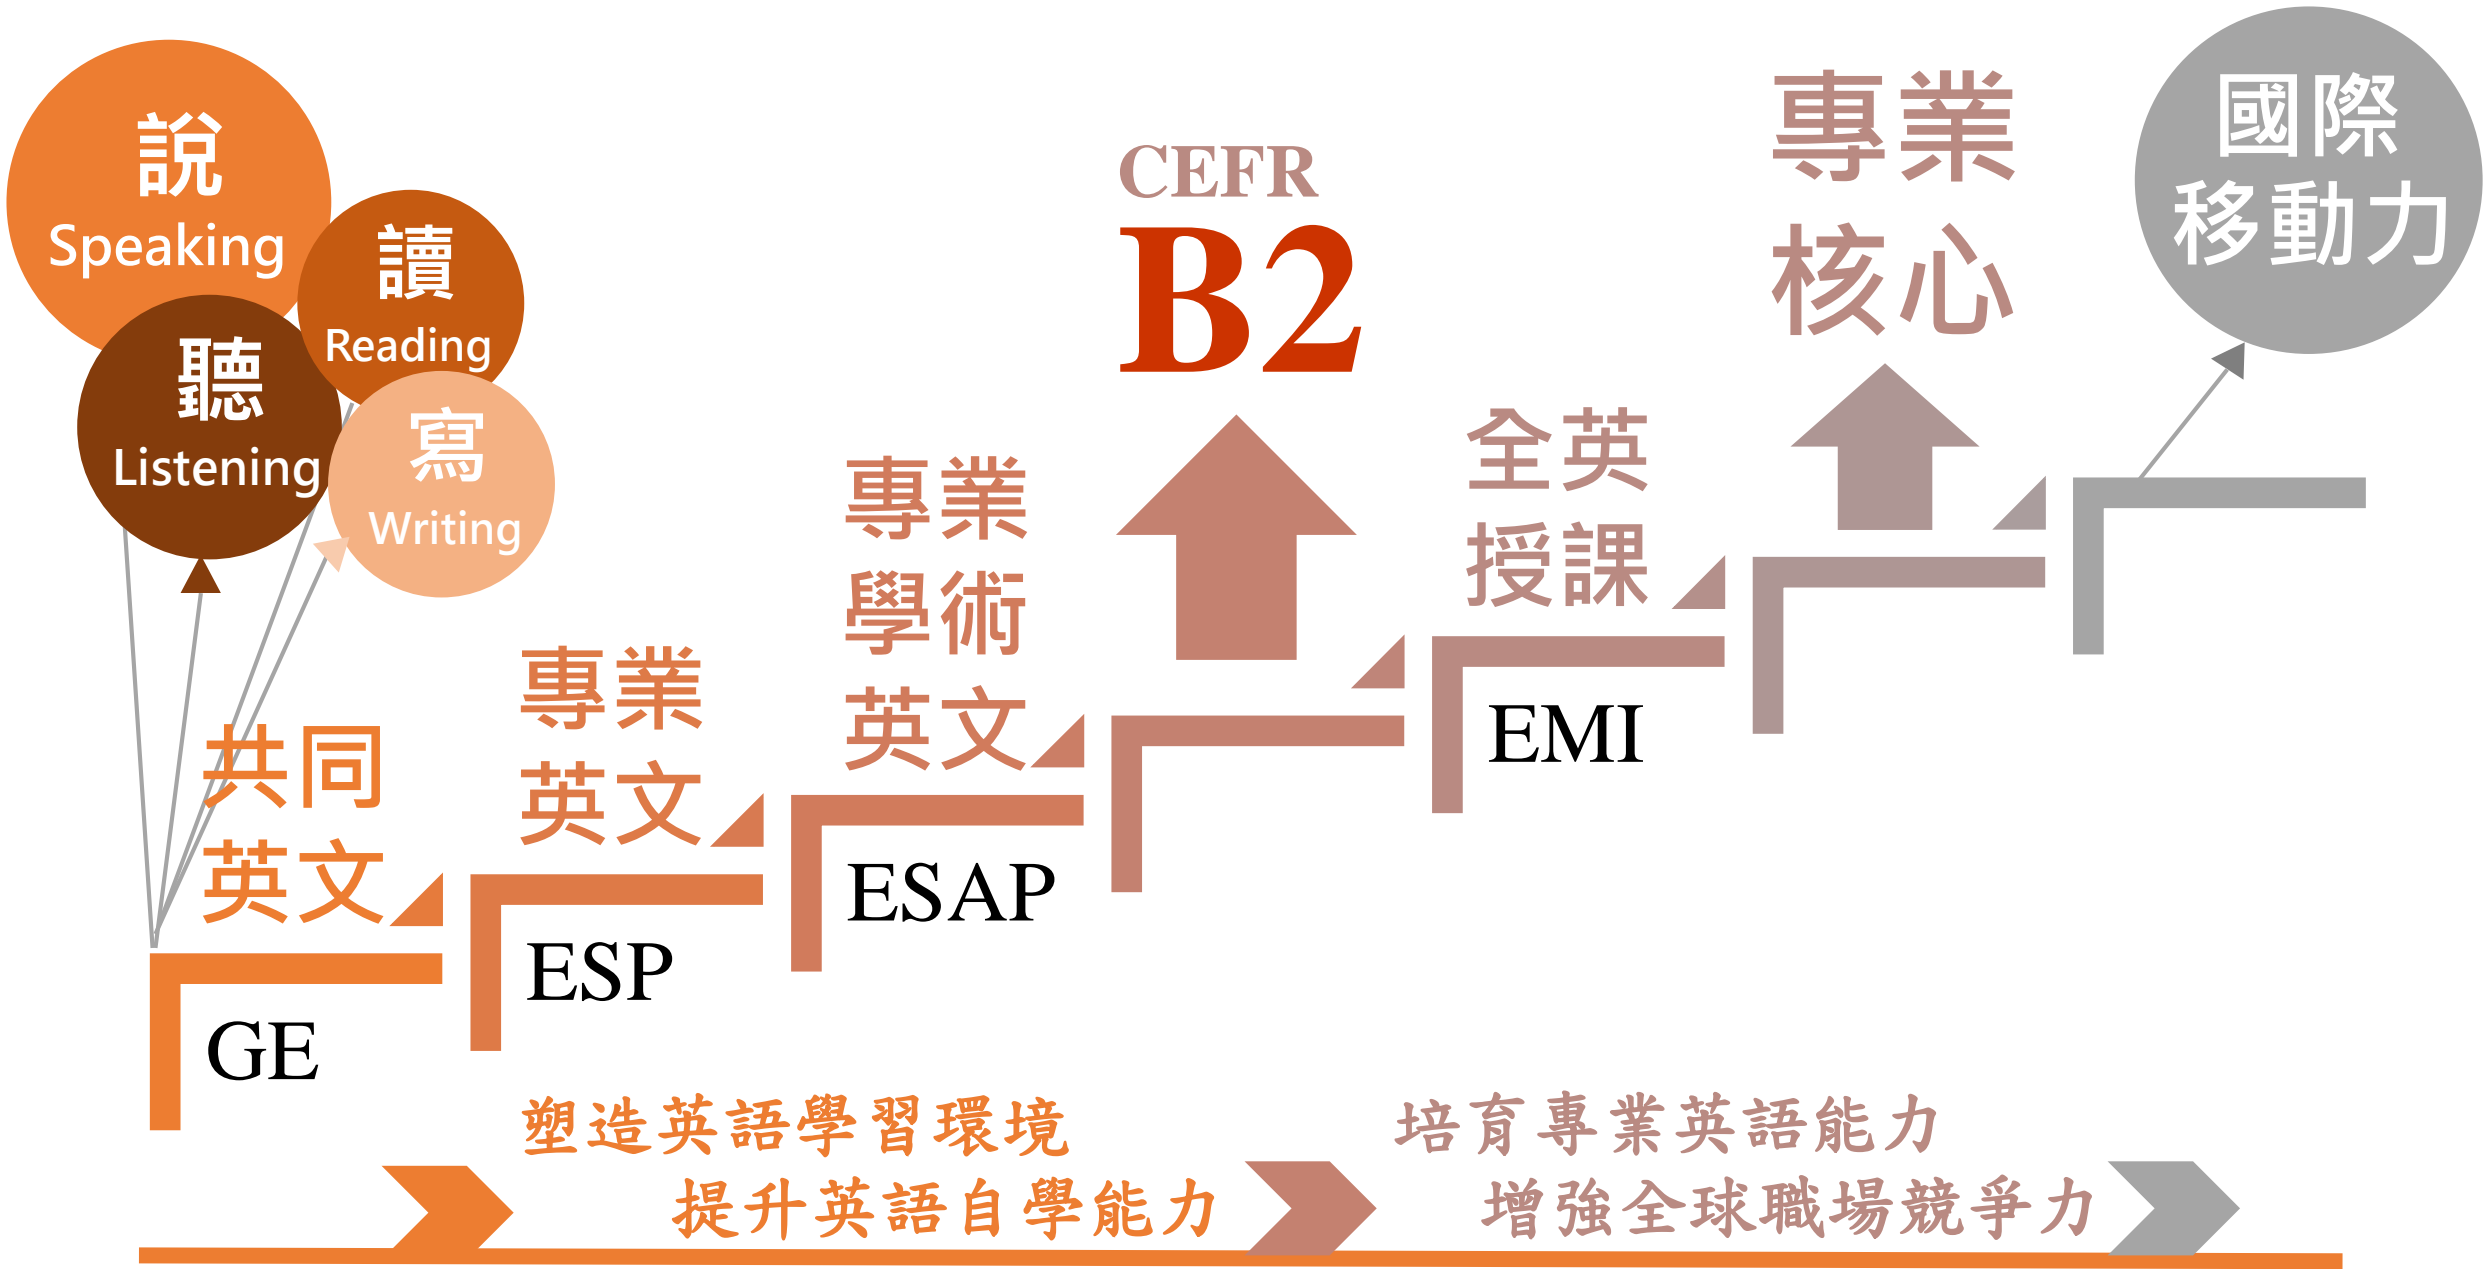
說
Speaking

讀
Reading

聽
Listening

寫
Writing

CEFR
B2

專業
核心

國際
移動力

共同
英文

GE

專業
英文

ESP

專業
學術
英文

ESAP

全英
授課

EMI

塑造英語學習環境
提升英語自學能力

培育專業英語能力
增強全球職場競爭力